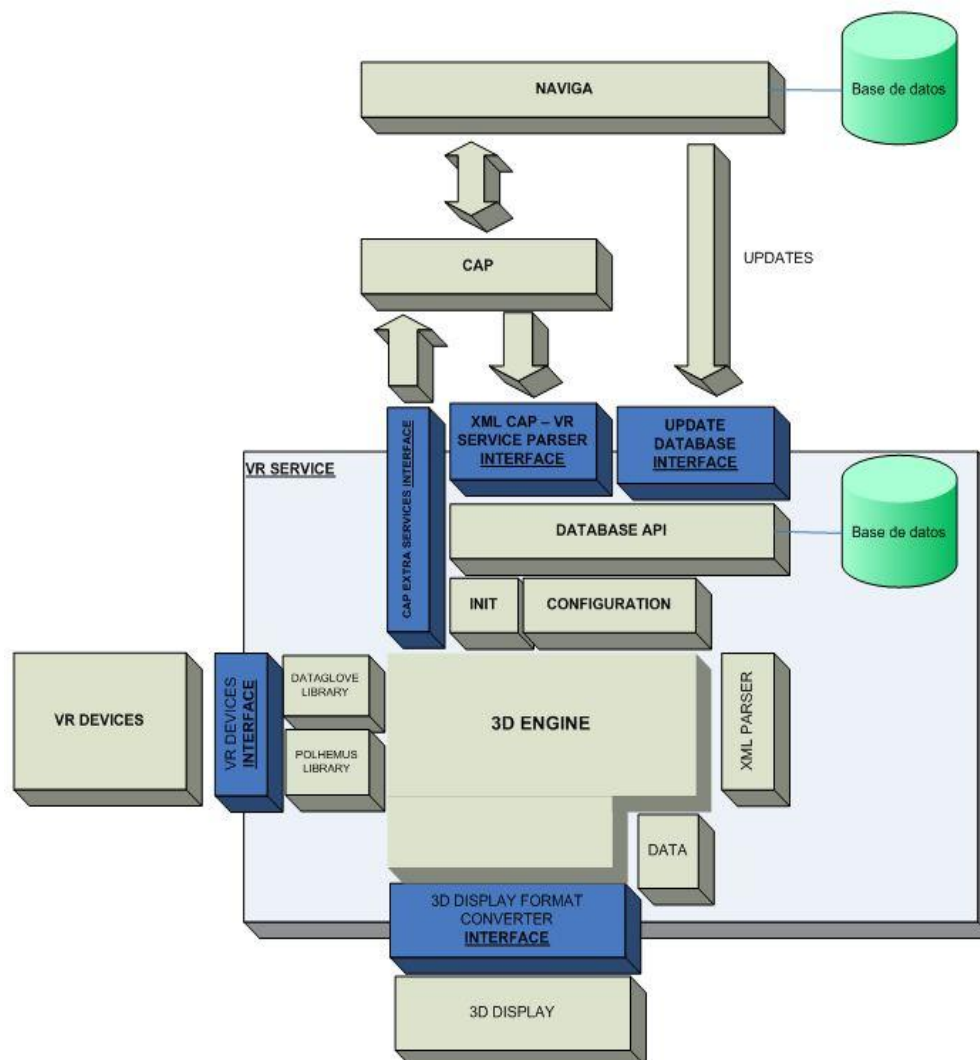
NAVIGA

Base de datos

CAP

UPDATES

CAP EXTRA SERVICES INTERFACE

XML CAP – VR SERVICE PARSER INTERFACE

UPDATE DATABASE INTERFACE

VR SERVICE

DATABASE API

Base de datos

INIT

CONFIGURATION

VR DEVICES

VR DEVICES INTERFACE

DATAGLOVE LIBRARY

POLHEMUS LIBRARY

3D ENGINE

XML PARSER

DATA

3D DISPLAY FORMAT CONVERTER INTERFACE

3D DISPLAY